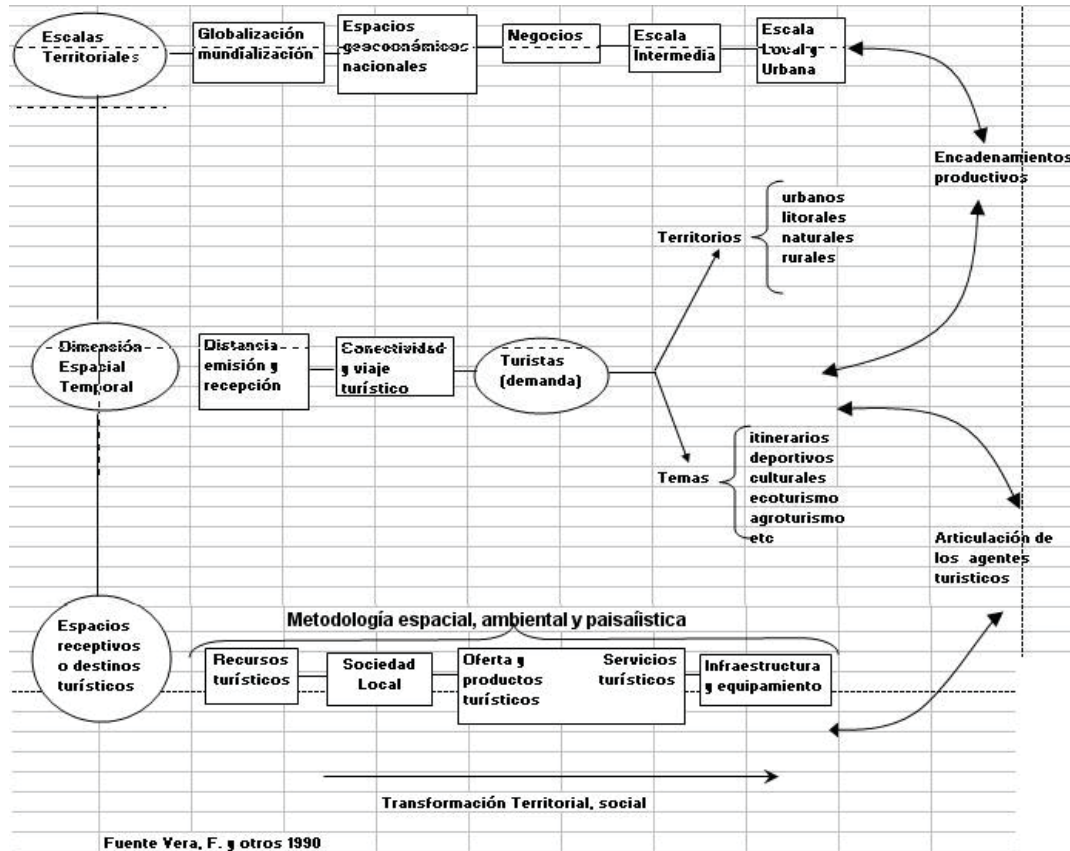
Escalas Territoriales

Globalización mundialización

Espacios geoeconómicos nacionales

Negocios

Escala Intermedia

Escala Local y Urbana

Encadenamientos productivos

Territorios

urbanos
litorales
naturales
rurales

Dimensión Espacial Temporal

Distancia emisión y recepción

Conectividad y viaje turístico

Turistas (demanda)

Temas

itinerarios
deportivos
culturales
ecoturismo
agroturismo
etc

Articulación de los agentes turisticos

Metodología espacial, ambiental y paisaiística

Espacios receptivos o destinos turísticos

Recursos turísticos

Sociedad Local

Oferta y productos turísticos

Servicios turísticos

Infraestructura y equipamiento

Transformación Territorial, social

Fuente Vera, F. y otros 1990